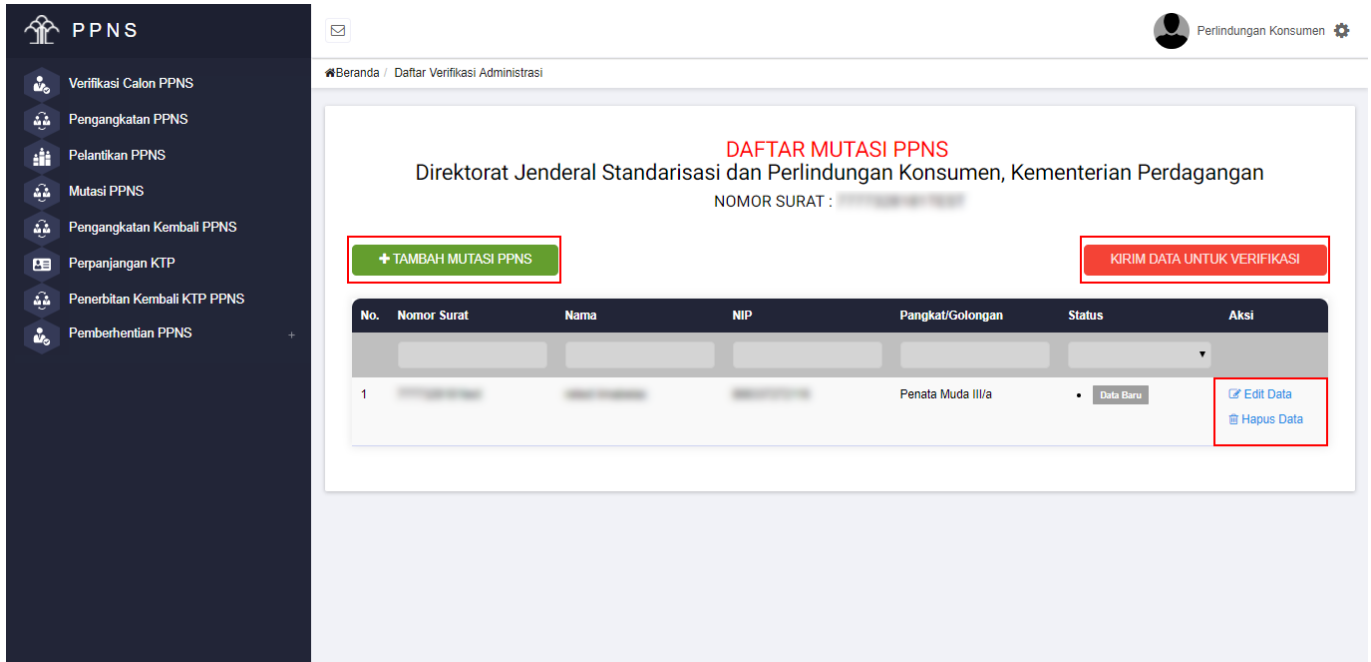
PPNS

Verifikasi Calon PPNS
Pengangkatan PPNS
Pelantikan PPNS
Mutasi PPNS
Pengangkatan Kembali PPNS
Perpanjangan KTP
Penerbitan Kembali KTP PPNS
Pemberhentian PPNS +

Perlindungan Konsumen

Beranda / Daftar Verifikasi Administrasi

DAFTAR MUTASI PPNS
Direktorat Jenderal Standarisasi dan Perlindungan Konsumen, Kementerian Perdagangan
NOMOR SURAT : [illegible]

+ TAMBAH MUTASI PPNS

KIRIM DATA UNTUK VERIFIKASI

| No. | Nomor Surat | Nama | NIP | Pangkat/Golongan | Status | Aksi |
|---|---|---|---|---|---|---|
| 1 | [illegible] | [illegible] | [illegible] | Penata Muda III/a | Data Baru | Edit Data Hapus Data |